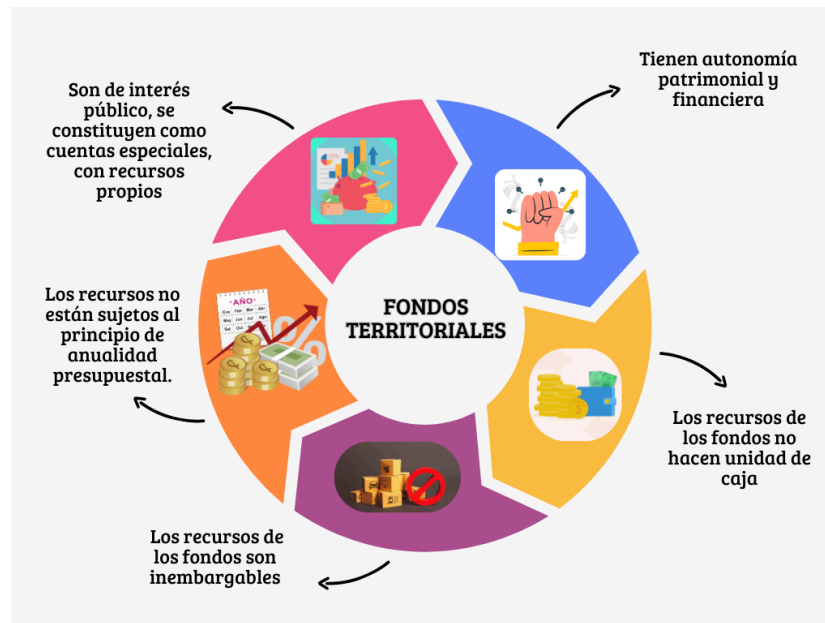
FONDOS TERRITORIALES

Tienen autonomía patrimonial y financiera

Los recursos de los fondos no hacen unidad de caja

Los recursos de los fondos son inembargables

Los recursos no están sujetos al principio de anualidad presupuestal.

Son de interés público, se constituyen como cuentas especiales, con recursos propios

AÑO
Ene Feb Mar Abr
May Jun Jul Ago
Set Oct